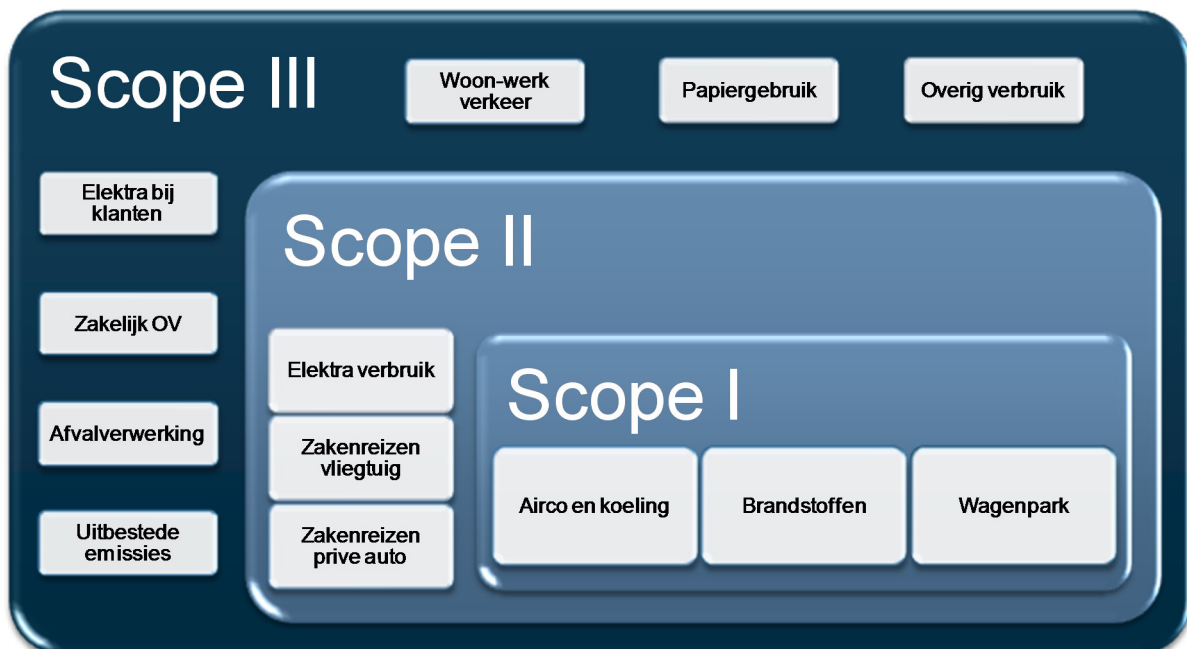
Scope III

Woon-werk verkeer

Papiergebruik

Overig verbruik

Elektra bij klanten

Zakelijk OV

Afvalverwerking

Uitbestede emissies

Scope II

Elektra verbruik

Zakenreizen vliegtuig

Zakenreizen prive auto

Scope I

Airco en koeling

Brandstoffen

Wagenpark